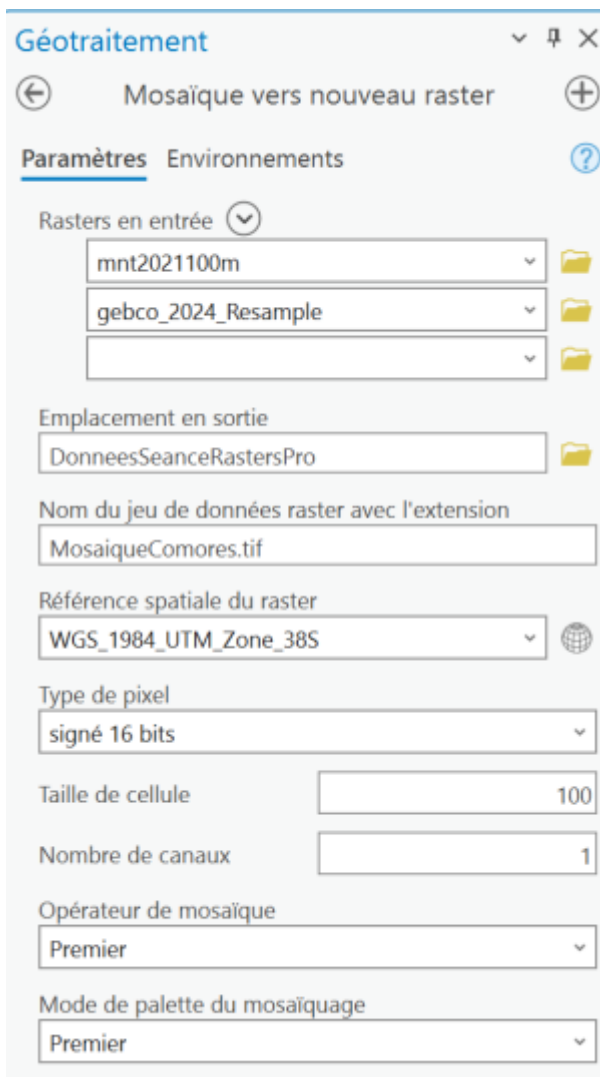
Géotraitement

Mosaïque vers nouveau raster

Paramètres Environnements

Rasters en entrée

mnt2021100m

gebco_2024_Resample

Emplacement en sortie

DonneesSeanceRastersPro

Nom du jeu de données raster avec l'extension

MosaiqueComores.tif

Référence spatiale du raster

WGS_1984_UTM_Zone_38S

Type de pixel

signé 16 bits

Taille de cellule 100

Nombre de canaux 1

Opérateur de mosaïque

Premier

Mode de palette du mosaïquage

Premier